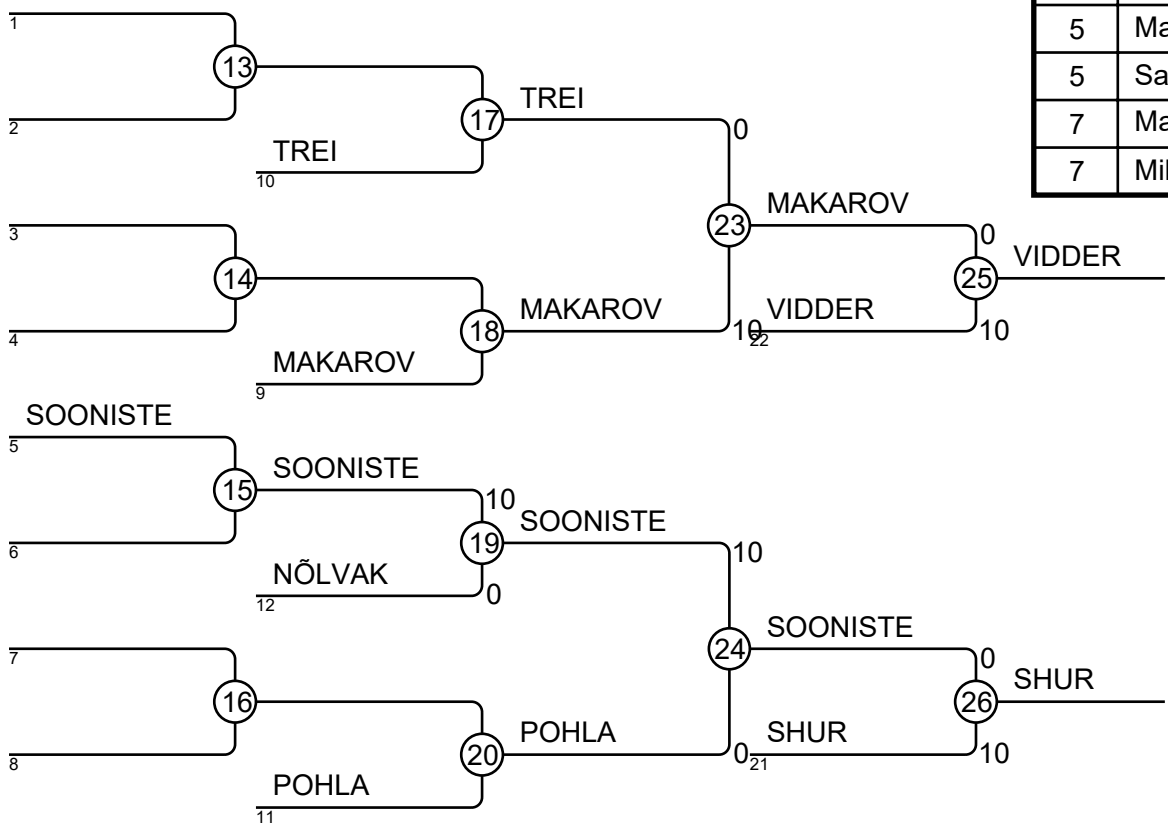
1
13
2
17
TREI
TREI
10
0
23
MAKAROV
0
VIDDER
25
3
14
4
18
MAKAROV
MAKAROV
9
10
VIDDER
22
10
SOONISTE
5
15
SOONISTE
6
10
19
SOONISTE
NÕLVAK
12
0
10
24
SOONISTE
0
SHUR
26
7
16
8
20
POHLA
POHLA
11
0
SHUR
21
10

| 5 | Ma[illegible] |
|---|---|
| 5 | Sa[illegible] |
| 7 | Ma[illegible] |
| 7 | Mi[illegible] |